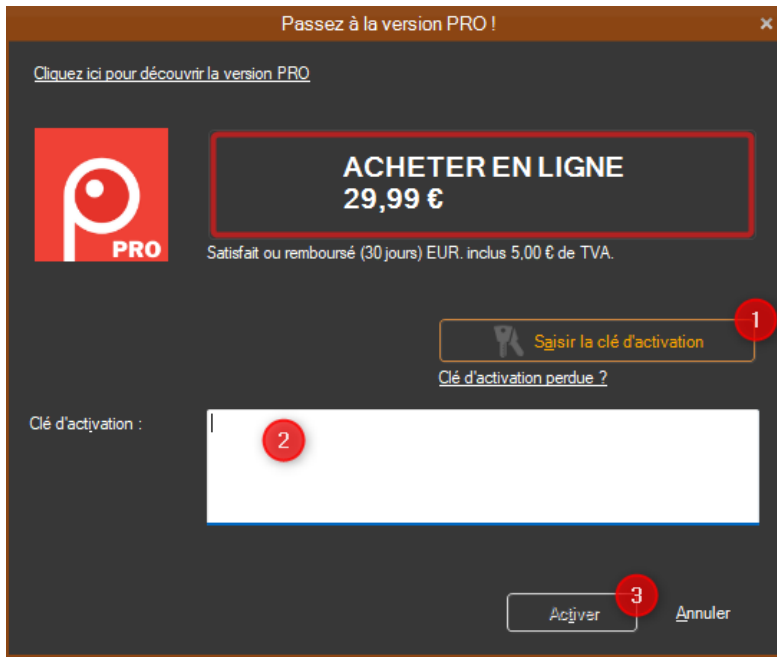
Passez à la version PRO !

×

Cliquez ici pour découvrir la version PRO

PRO

ACHETER EN LIGNE
29,99 €

Satisfait ou remboursé (30 jours) EUR. inclus 5,00 € de TVA.

1

Saisir la clé d'activation

Clé d'activation perdue ?

Clé d'activation :

2

3

Activer

Annuler